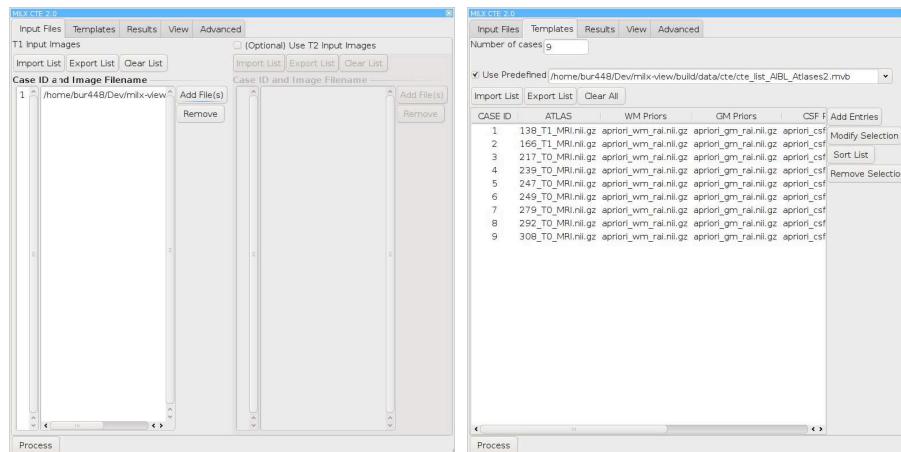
MILX CTE 2.0

Input Files | Templates | Results | View | Advanced

T1 Input Images

(Optional) Use T2 Input Images

Import List | Export List | Clear List

Import List | Export List | Clear List

Case ID and Image Filename

Case ID and Image Filename

1 /home/bur448/Dev/milx-view

Add File(s)

Remove

Add File(s)

Remove

Process

MILX CTE 2.0

Input Files | Templates | Results | View | Advanced

Number of cases 9

Use Predefined /home/bur448/Dev/milx-view/build/data/cte/cte_list_AIBL_Atlases2.mvb

Import List | Export List | Clear All

| CASE ID | ATLAS | WM Priors | GM Priors | CSF F |
|---|---|---|---|---|
| 1 | 138_T1_MRI.nii.gz | apriori_wm_rai.nii.gz | apriori_gm_rai.nii.gz | apriori_csf |
| 2 | 166_T1_MRI.nii.gz | apriori_wm_rai.nii.gz | apriori_gm_rai.nii.gz | apriori_csf |
| 3 | 217_T0_MRI.nii.gz | apriori_wm_rai.nii.gz | apriori_gm_rai.nii.gz | apriori_csf |
| 4 | 239_T0_MRI.nii.gz | apriori_wm_rai.nii.gz | apriori_gm_rai.nii.gz | apriori_csf |
| 5 | 247_T0_MRI.nii.gz | apriori_wm_rai.nii.gz | apriori_gm_rai.nii.gz | apriori_csf |
| 6 | 249_T0_MRI.nii.gz | apriori_wm_rai.nii.gz | apriori_gm_rai.nii.gz | apriori_csf |
| 7 | 279_T0_MRI.nii.gz | apriori_wm_rai.nii.gz | apriori_gm_rai.nii.gz | apriori_csf |
| 8 | 292_T0_MRI.nii.gz | apriori_wm_rai.nii.gz | apriori_gm_rai.nii.gz | apriori_csf |
| 9 | 308_T0_MRI.nii.gz | apriori_wm_rai.nii.gz | apriori_gm_rai.nii.gz | apriori_csf |

Add Entries

Modify Selection

Sort List

Remove Selection

Process